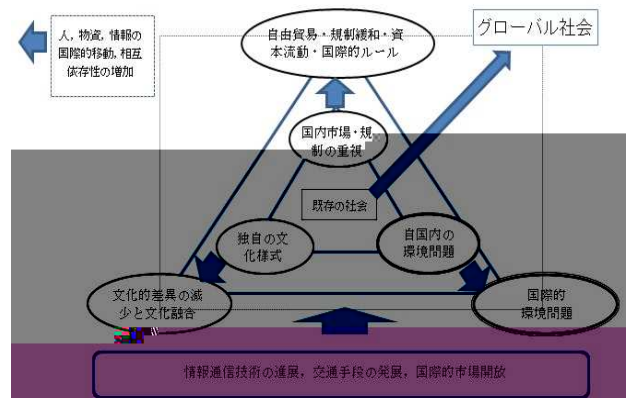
人，物資，情報の国際的移動，相互依存性の増加

自由貿易・規制緩和・資本流動・国際的ルール

グローバル社会

国内市場・規制の重視

既存の社会

独自の文化様式

自国内の環境問題

文化的差異の減少と文化融合

国際的環境問題

情報通信技術の進展，交通手段の発展，国際的市場開放